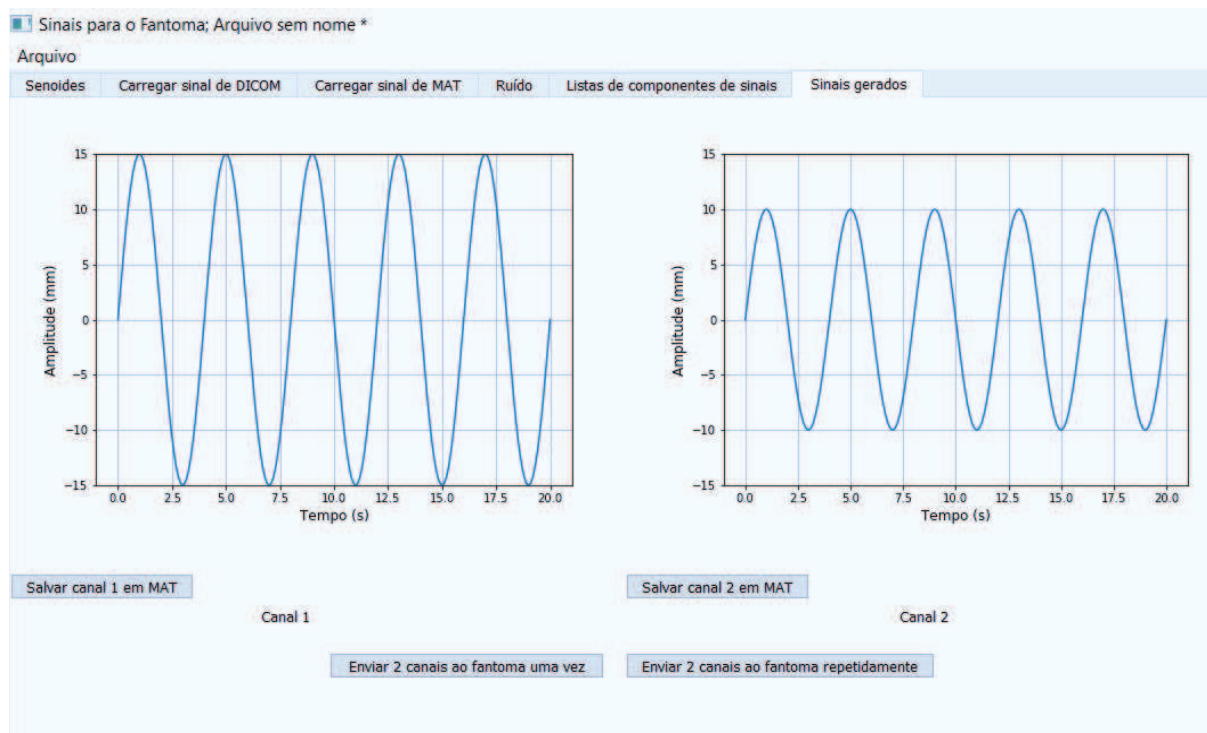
Sinais para o Fantoma; Arquivo sem nome *

Arquivo

Senoides | Carregar sinal de DICOM | Carregar sinal de MAT | Ruído | Listas de componentes de sinais | Sinais gerados

15
10
5
0
−5
−10
−15
Amplitude (mm)
0.0 2.5 5.0 7.5 10.0 12.5 15.0 17.5 20.0
Tempo (s)

15
10
5
0
−5
−10
−15
Amplitude (mm)
0.0 2.5 5.0 7.5 10.0 12.5 15.0 17.5 20.0
Tempo (s)

Salvar canal 1 em MAT

Canal 1

Salvar canal 2 em MAT

Canal 2

Enviar 2 canais ao fantoma uma vez

Enviar 2 canais ao fantoma repetidamente